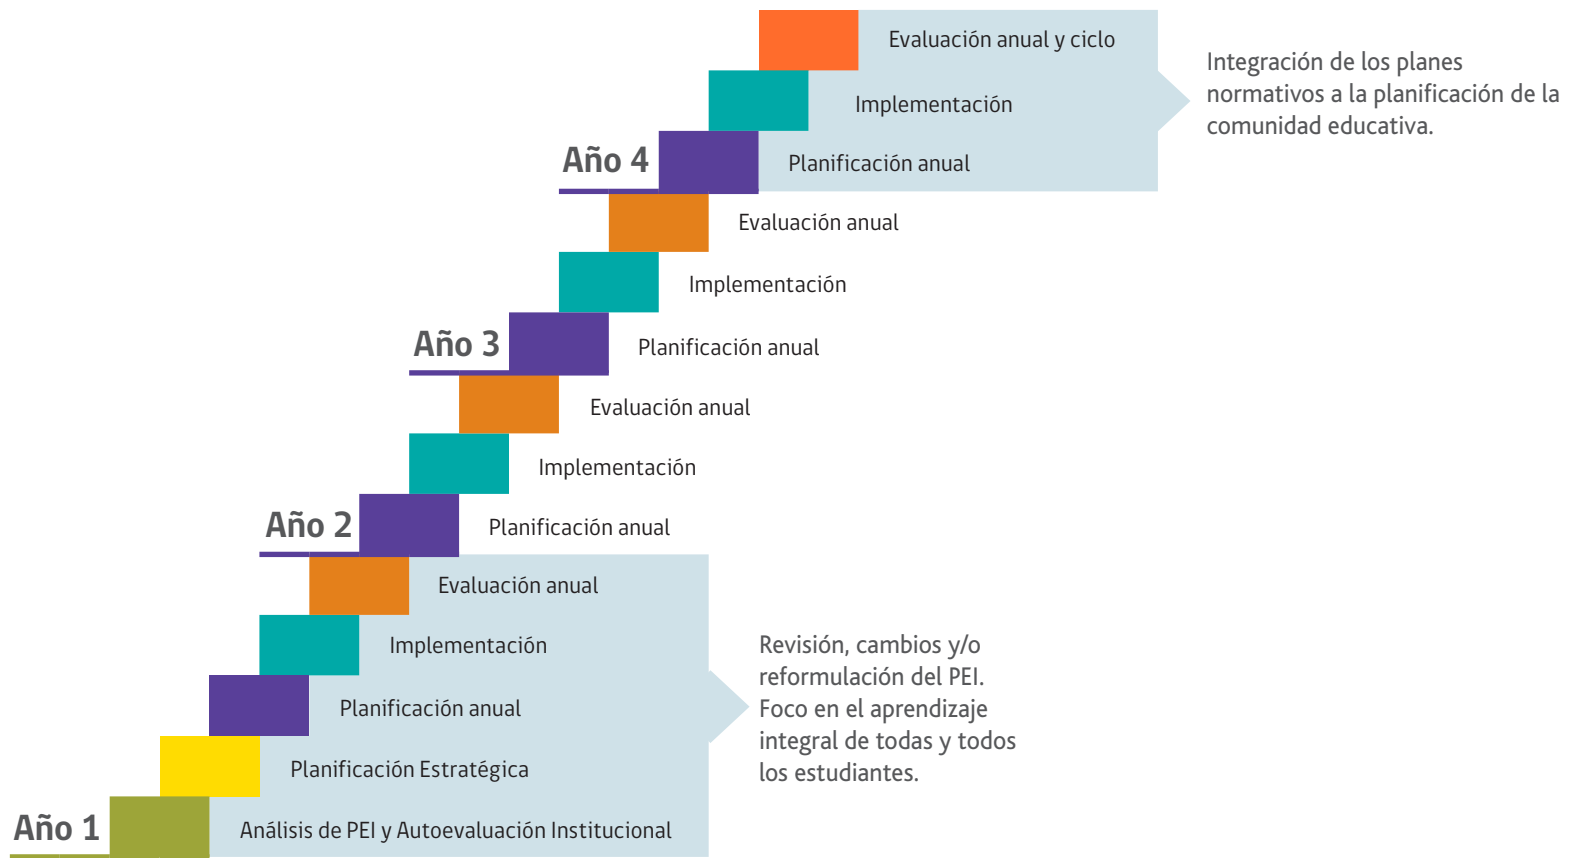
Evaluación anual y ciclo

Implementación

Año 4

Planificación anual

Integración de los planes normativos a la planificación de la comunidad educativa.

Evaluación anual

Implementación

Año 3

Planificación anual

Evaluación anual

Implementación

Año 2

Planificación anual

Evaluación anual

Implementación

Planificación anual

Planificación Estratégica

Año 1

Análisis de PEI y Autoevaluación Institucional

Revisión, cambios y/o reformulación del PEI. Foco en el aprendizaje integral de todas y todos los estudiantes.